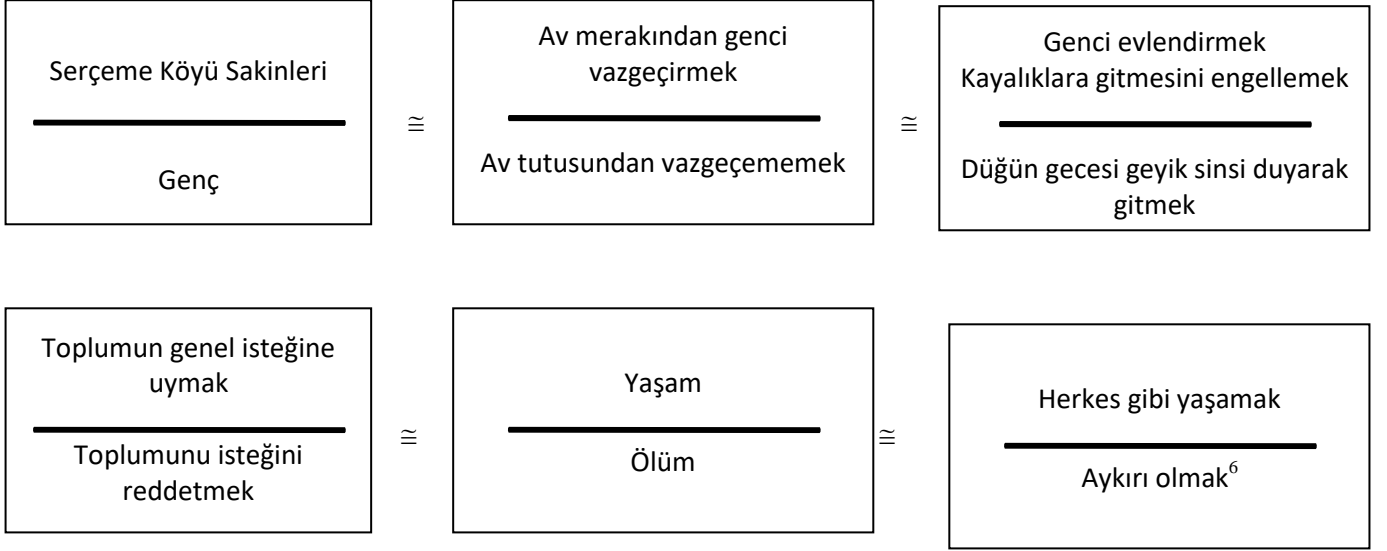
Serçeme Köyü Sakinleri

Genç

$\cong$

Av merakından genci vazgeçirmek

Av tutusundan vazgeçememek

$\cong$

Genci evlendirmek
Kayalıklara gitmesini engellemek

Düğün gecesi geyik sinsi duyarak gitmek

Toplumun genel isteğine uymak

Toplumunu isteğini reddetmek

$\cong$

Yaşam

Ölüm

$\cong$

Herkes gibi yaşamak

Aykırı olmak$^6$